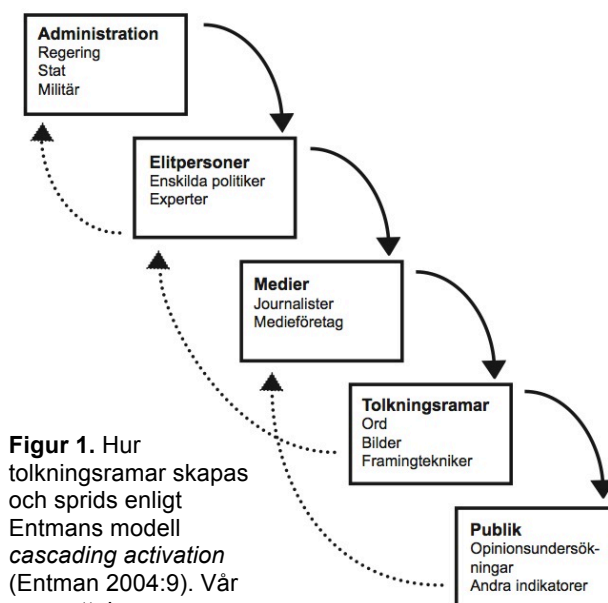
**Administration**
Regering
Stat
Militär

**Elitpersoner**
Enskilda politiker
Experter

**Medier**
Journalister
Medieföretag

**Tolkningsramar**
Ord
Bilder
Framingtekniker

**Publik**
Opinionsundersökningar
Andra indikatorer

**Figur 1.** Hur tolkningsramar skapas och sprids enligt Entmans modell *cascading activation* (Entman 2004:9). Vår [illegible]